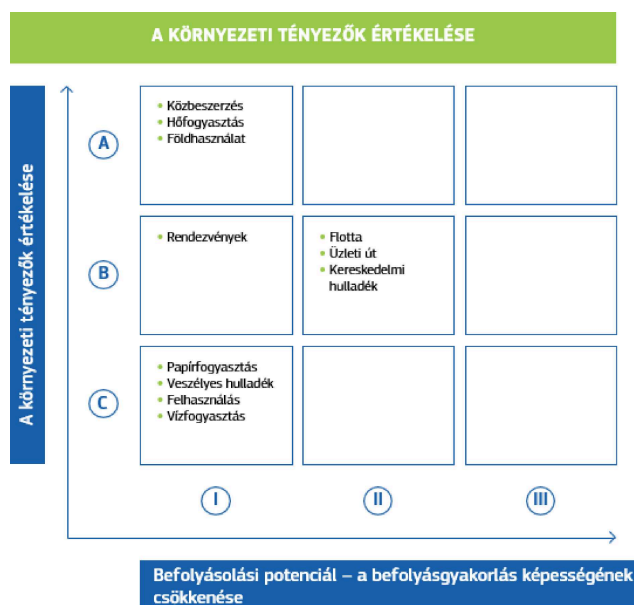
A KÖRNYEZETI TÉNYEZŐK ÉRTÉKELÉSE

A környezeti tényezők értékelése

A

- Közbeszerzés
- Hőfogyasztás
- Földhasználat

B

- Rendezvények

- Flotta
- Üzleti út
- Kereskedelmi hulladék

C

- Papírfogyasztás
- Veszélyes hulladék
- Felhasználás
- Vízfogyasztás

I

II

III

Befolyásolási potenciál – a befolyásgyakorlás képességének csökkenése